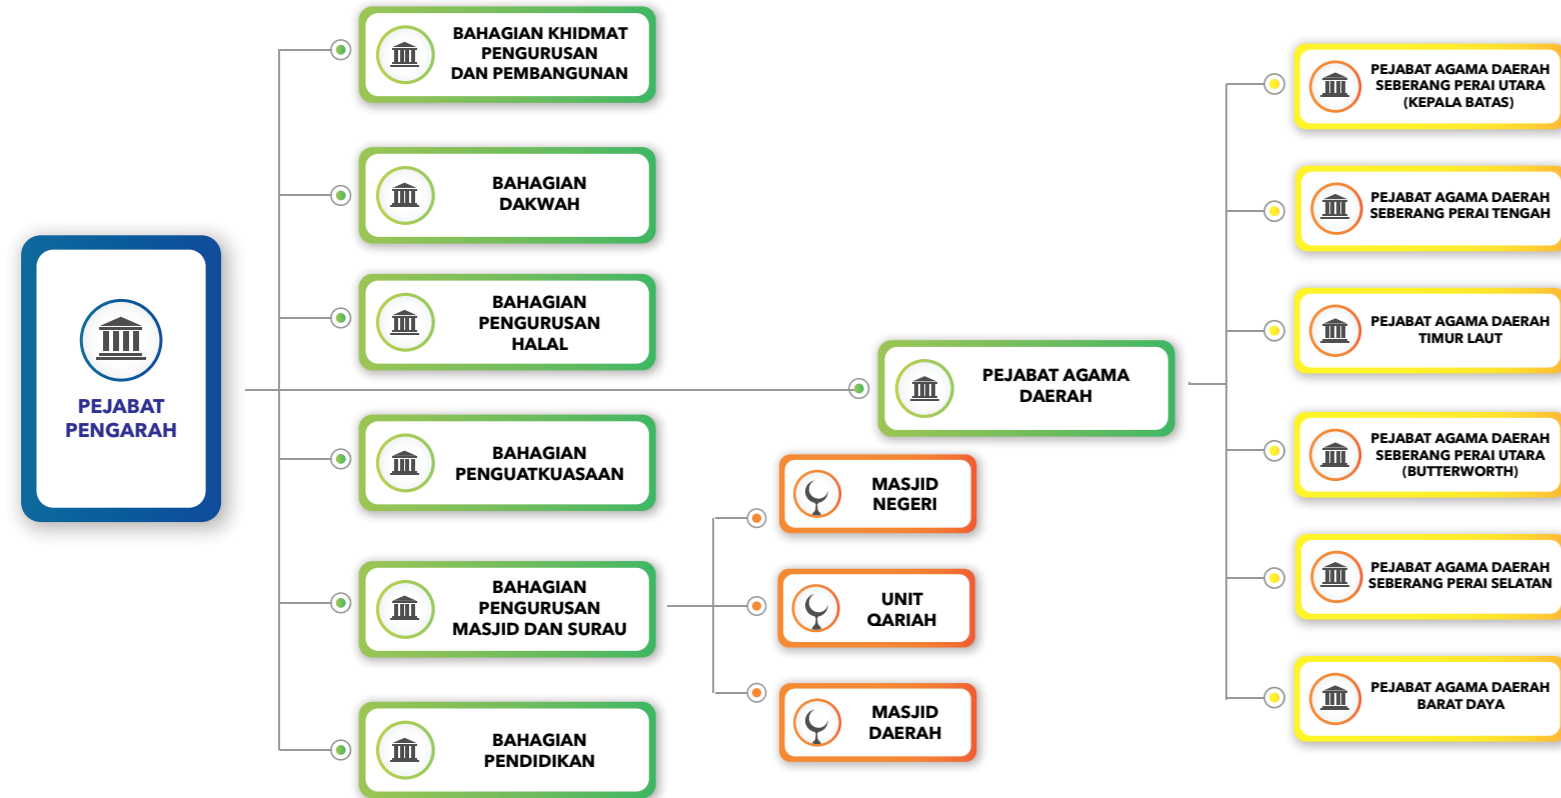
PEJABAT PENGARAH

BAHAGIAN KHIDMAT PENGURUSAN DAN PEMBANGUNAN

BAHAGIAN DAKWAH

BAHAGIAN PENGURUSAN HALAL

BAHAGIAN PENGUATKUASAAN

BAHAGIAN PENGURUSAN MASJID DAN SURAU

BAHAGIAN PENDIDIKAN

MASJID NEGERI

UNIT QARIAH

MASJID DAERAH

PEJABAT AGAMA DAERAH

PEJABAT AGAMA DAERAH SEBERANG PERAI UTARA (KEPALA BATAS)

PEJABAT AGAMA DAERAH SEBERANG PERAI TENGAH

PEJABAT AGAMA DAERAH TIMUR LAUT

PEJABAT AGAMA DAERAH SEBERANG PERAI UTARA (BUTTERWORTH)

PEJABAT AGAMA DAERAH SEBERANG PERAI SELATAN

PEJABAT AGAMA DAERAH BARAT DAYA